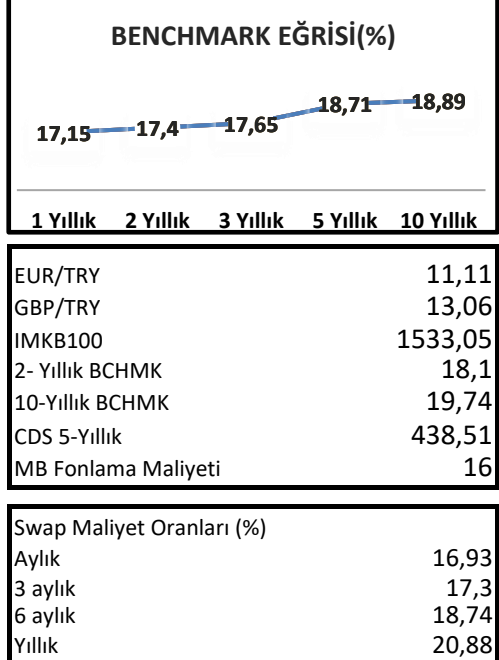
BENCHMARK EĞRİSİ(%)

17,15 17,4 17,65 18,71 18,89

1 Yıllık 2 Yıllık 3 Yıllık 5 Yıllık 10 Yıllık

| | |
|---|---|
| EUR/TRY | 11,11 |
| GBP/TRY | 13,06 |
| IMKB100 | 1533,05 |
| 2- Yıllık BCHMK | 18,1 |
| 10-Yıllık BCHMK | 19,74 |
| CDS 5-Yıllık | 438,51 |
| MB Fonlama Maliyeti | 16 |

| Swap Maliyet Oranları (%) | |
|---|---|
| Aylık | 16,93 |
| 3 aylık | 17,3 |
| 6 aylık | 18,74 |
| Yıllık | 20,88 |